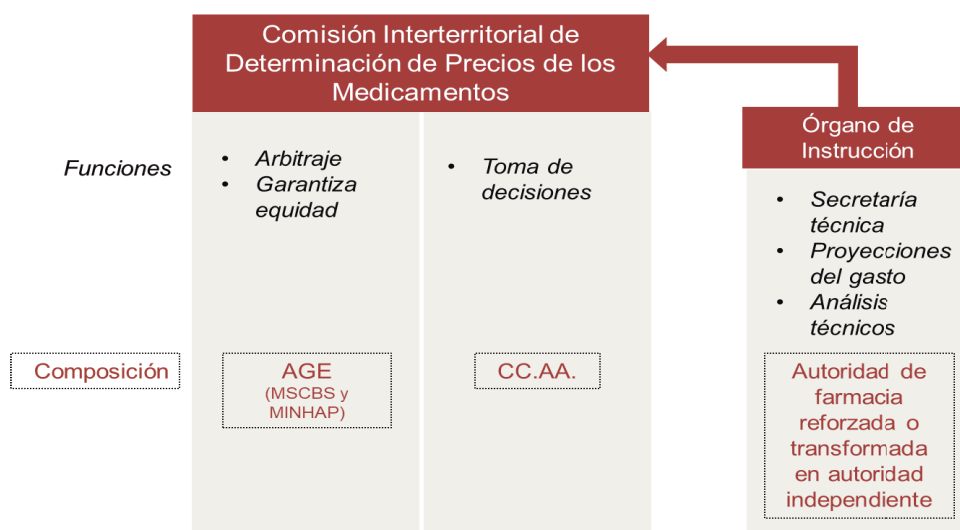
Comisión Interterritorial de Determinación de Precios de los Medicamentos

Órgano de Instrucción

Funciones

- Arbitraje
- Garantiza equidad

- Toma de decisiones

- Secretaría técnica
- Proyecciones del gasto
- Análisis técnicos

Composición

AGE (MSCBS y MINHAP)

CC.AA.

Autoridad de farmacia reforzada o transformada en autoridad independiente